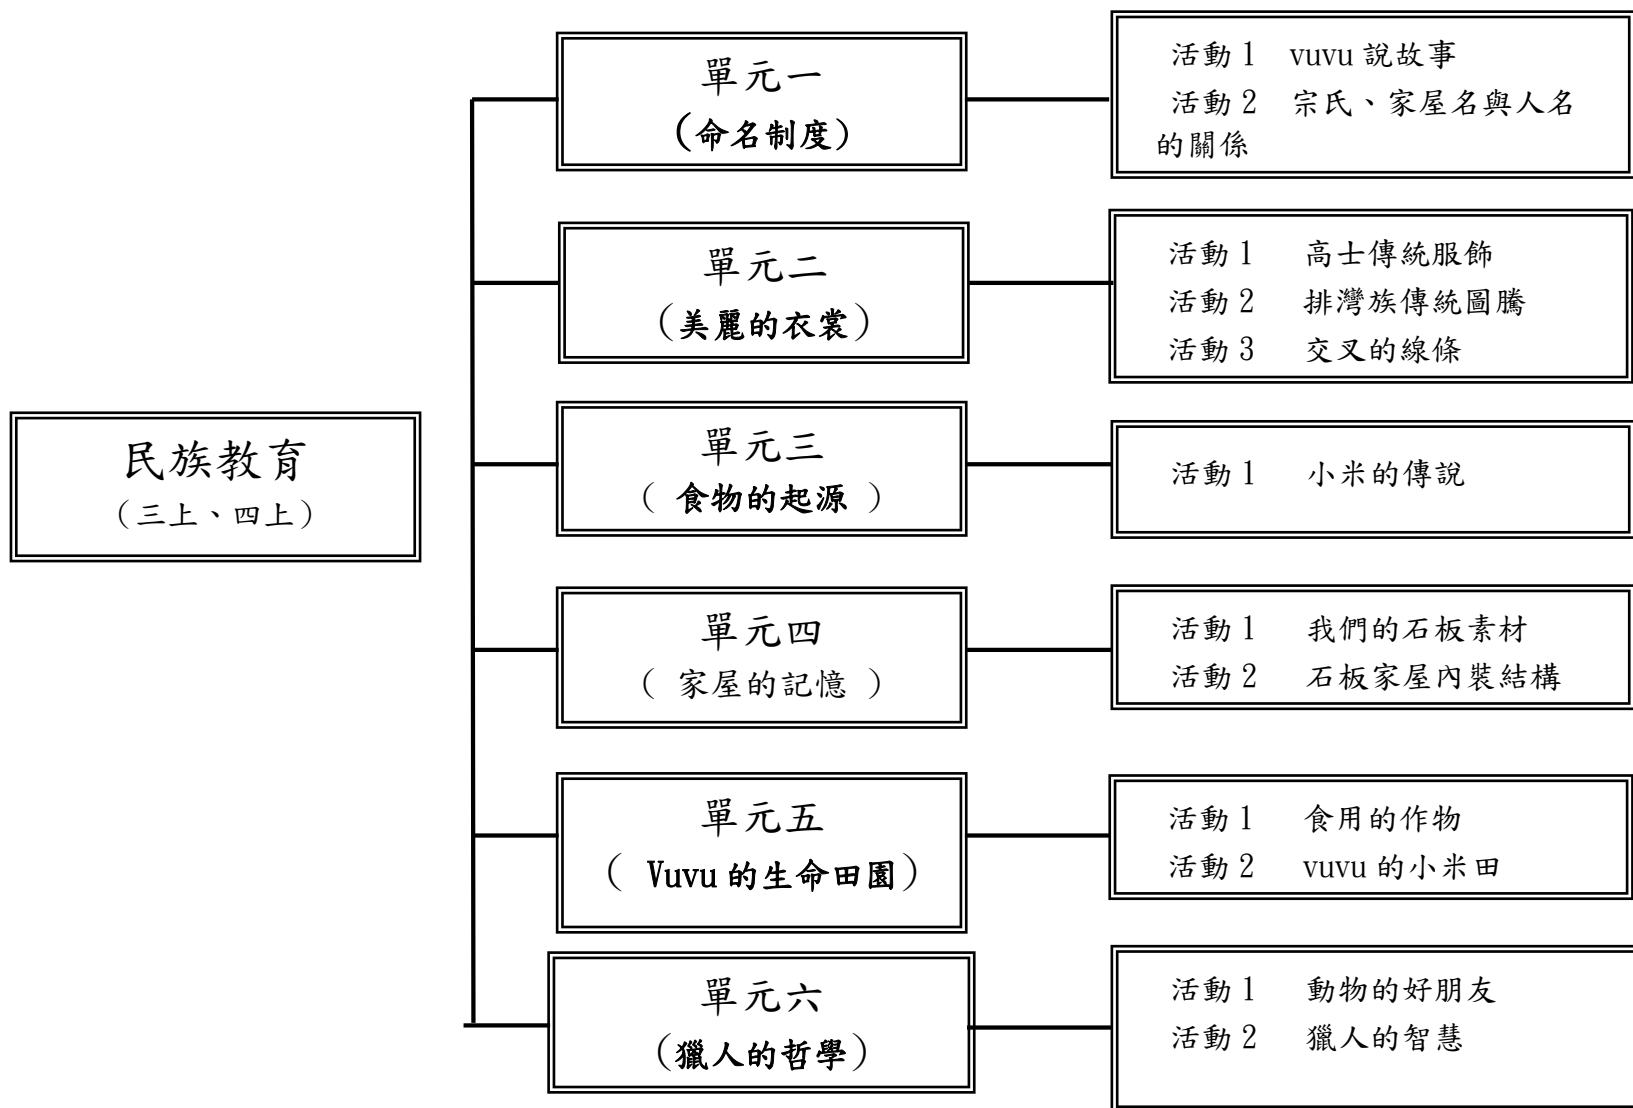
民族教育
(三上、四上)

單元一
(命名制度)

活動 1 vuvu 說故事
活動 2 宗氏、家屋名與人名的關係

單元二
(美麗的衣裳)

活動 1 高士傳統服飾
活動 2 排灣族傳統圖騰
活動 3 交叉的線條

單元三
( 食物的起源 )

活動 1 小米的傳說

單元四
( 家屋的記憶 )

活動 1 我們的石板素材
活動 2 石板家屋內裝結構

單元五
( Vuvu 的生命田園)

活動 1 食用的作物
活動 2 vuvu 的小米田

單元六
(獵人的哲學)

活動 1 動物的好朋友
活動 2 獵人的智慧